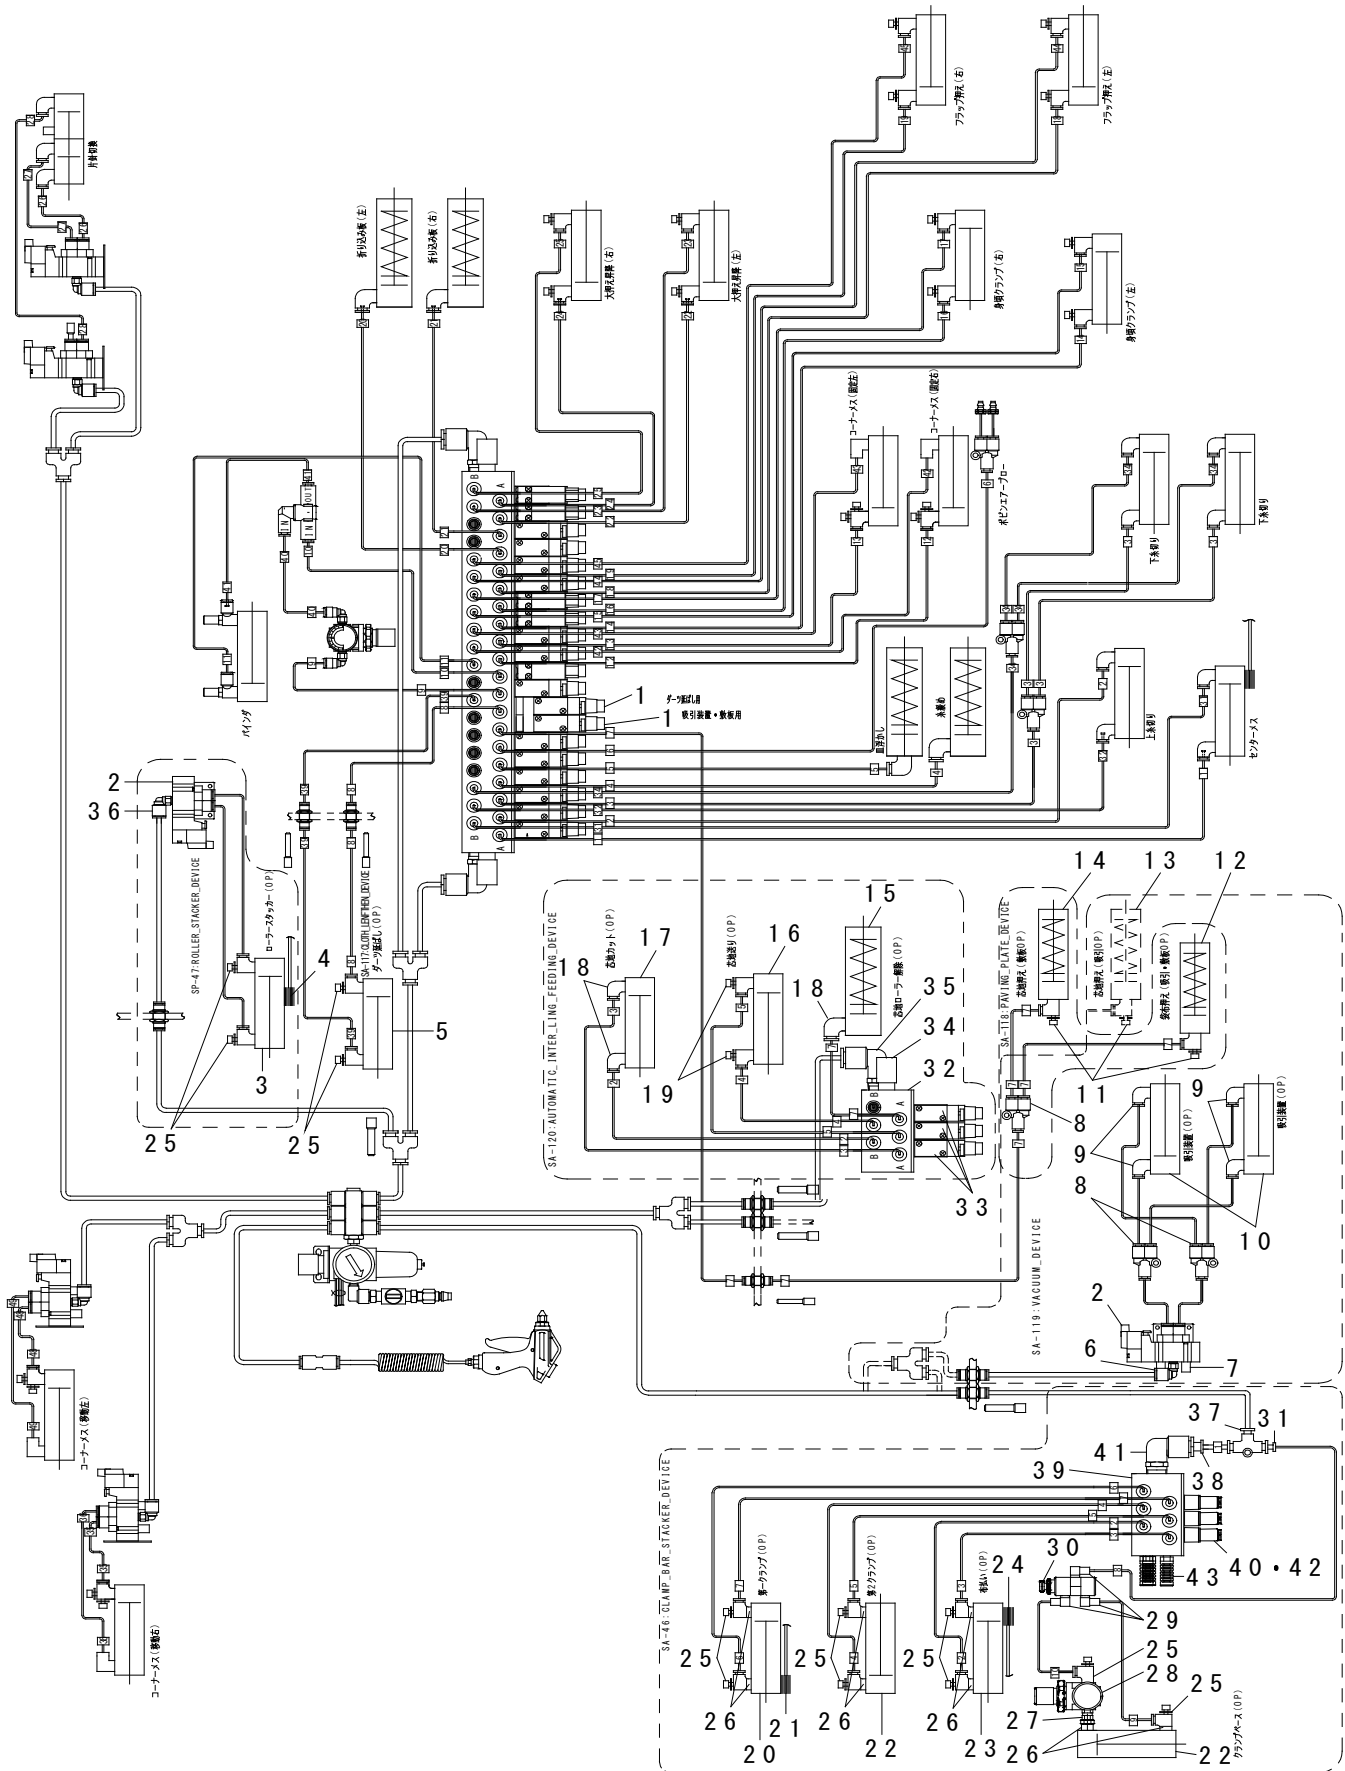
片側切換
折り込み板(左)
折り込み板(右)
大押え昇降(右)
大押え昇降(左)
フラップ押え(右)
フラップ押え(左)
身頃クランプ(右)
身頃クランプ(左)
コーナーメス(固定左)
コーナーメス(固定右)
ボビンエアブロー
下糸切り
下糸切り
バインダ
ダーツ押ばし用
吸引装置・敷板用
1
1
目押さし
糸案内
上糸切り
センターメス
2
36
SP-47:ROLLER_STACKER_DEVICE
ローラースタッカー(OP)
4
3
25
SA-117:CLOTH_LENGTHEN_DEVICE
ダーツ延ばし(OP)
5
25
SA-120:AUTOMATIC_INTER_LING_FEEDING_DEVICE
芯地カット(OP)
17
18
19
芯地送り(OP)
16
18
15
芯地ローラー解除(OP)
35
34
32
33
SA-118:PAVING_PLATE_DEVICE
14
13
12
芯地押え(敷板OP)
芯地押え(吸引OP)
芯地押え(吸引・敷板OP)
11
8
9
9
吸引装置(OP)
吸引装置(OP)
8
10
SA-119:VACUUM_DEVICE
2
6
7
コーナーメス(移動左)
コーナーメス(移動右)
37
31
41
38
39
40・42
43
30
29
SA-46:CLAMP_BAR_STACKER_DEVICE
第一クランプ(OP)
第2クランプ(OP)
布払い(OP)
24
25
25
25
25
28
25
26
26
26
27
26
21
20
22
23
22
クランプベース(OP)